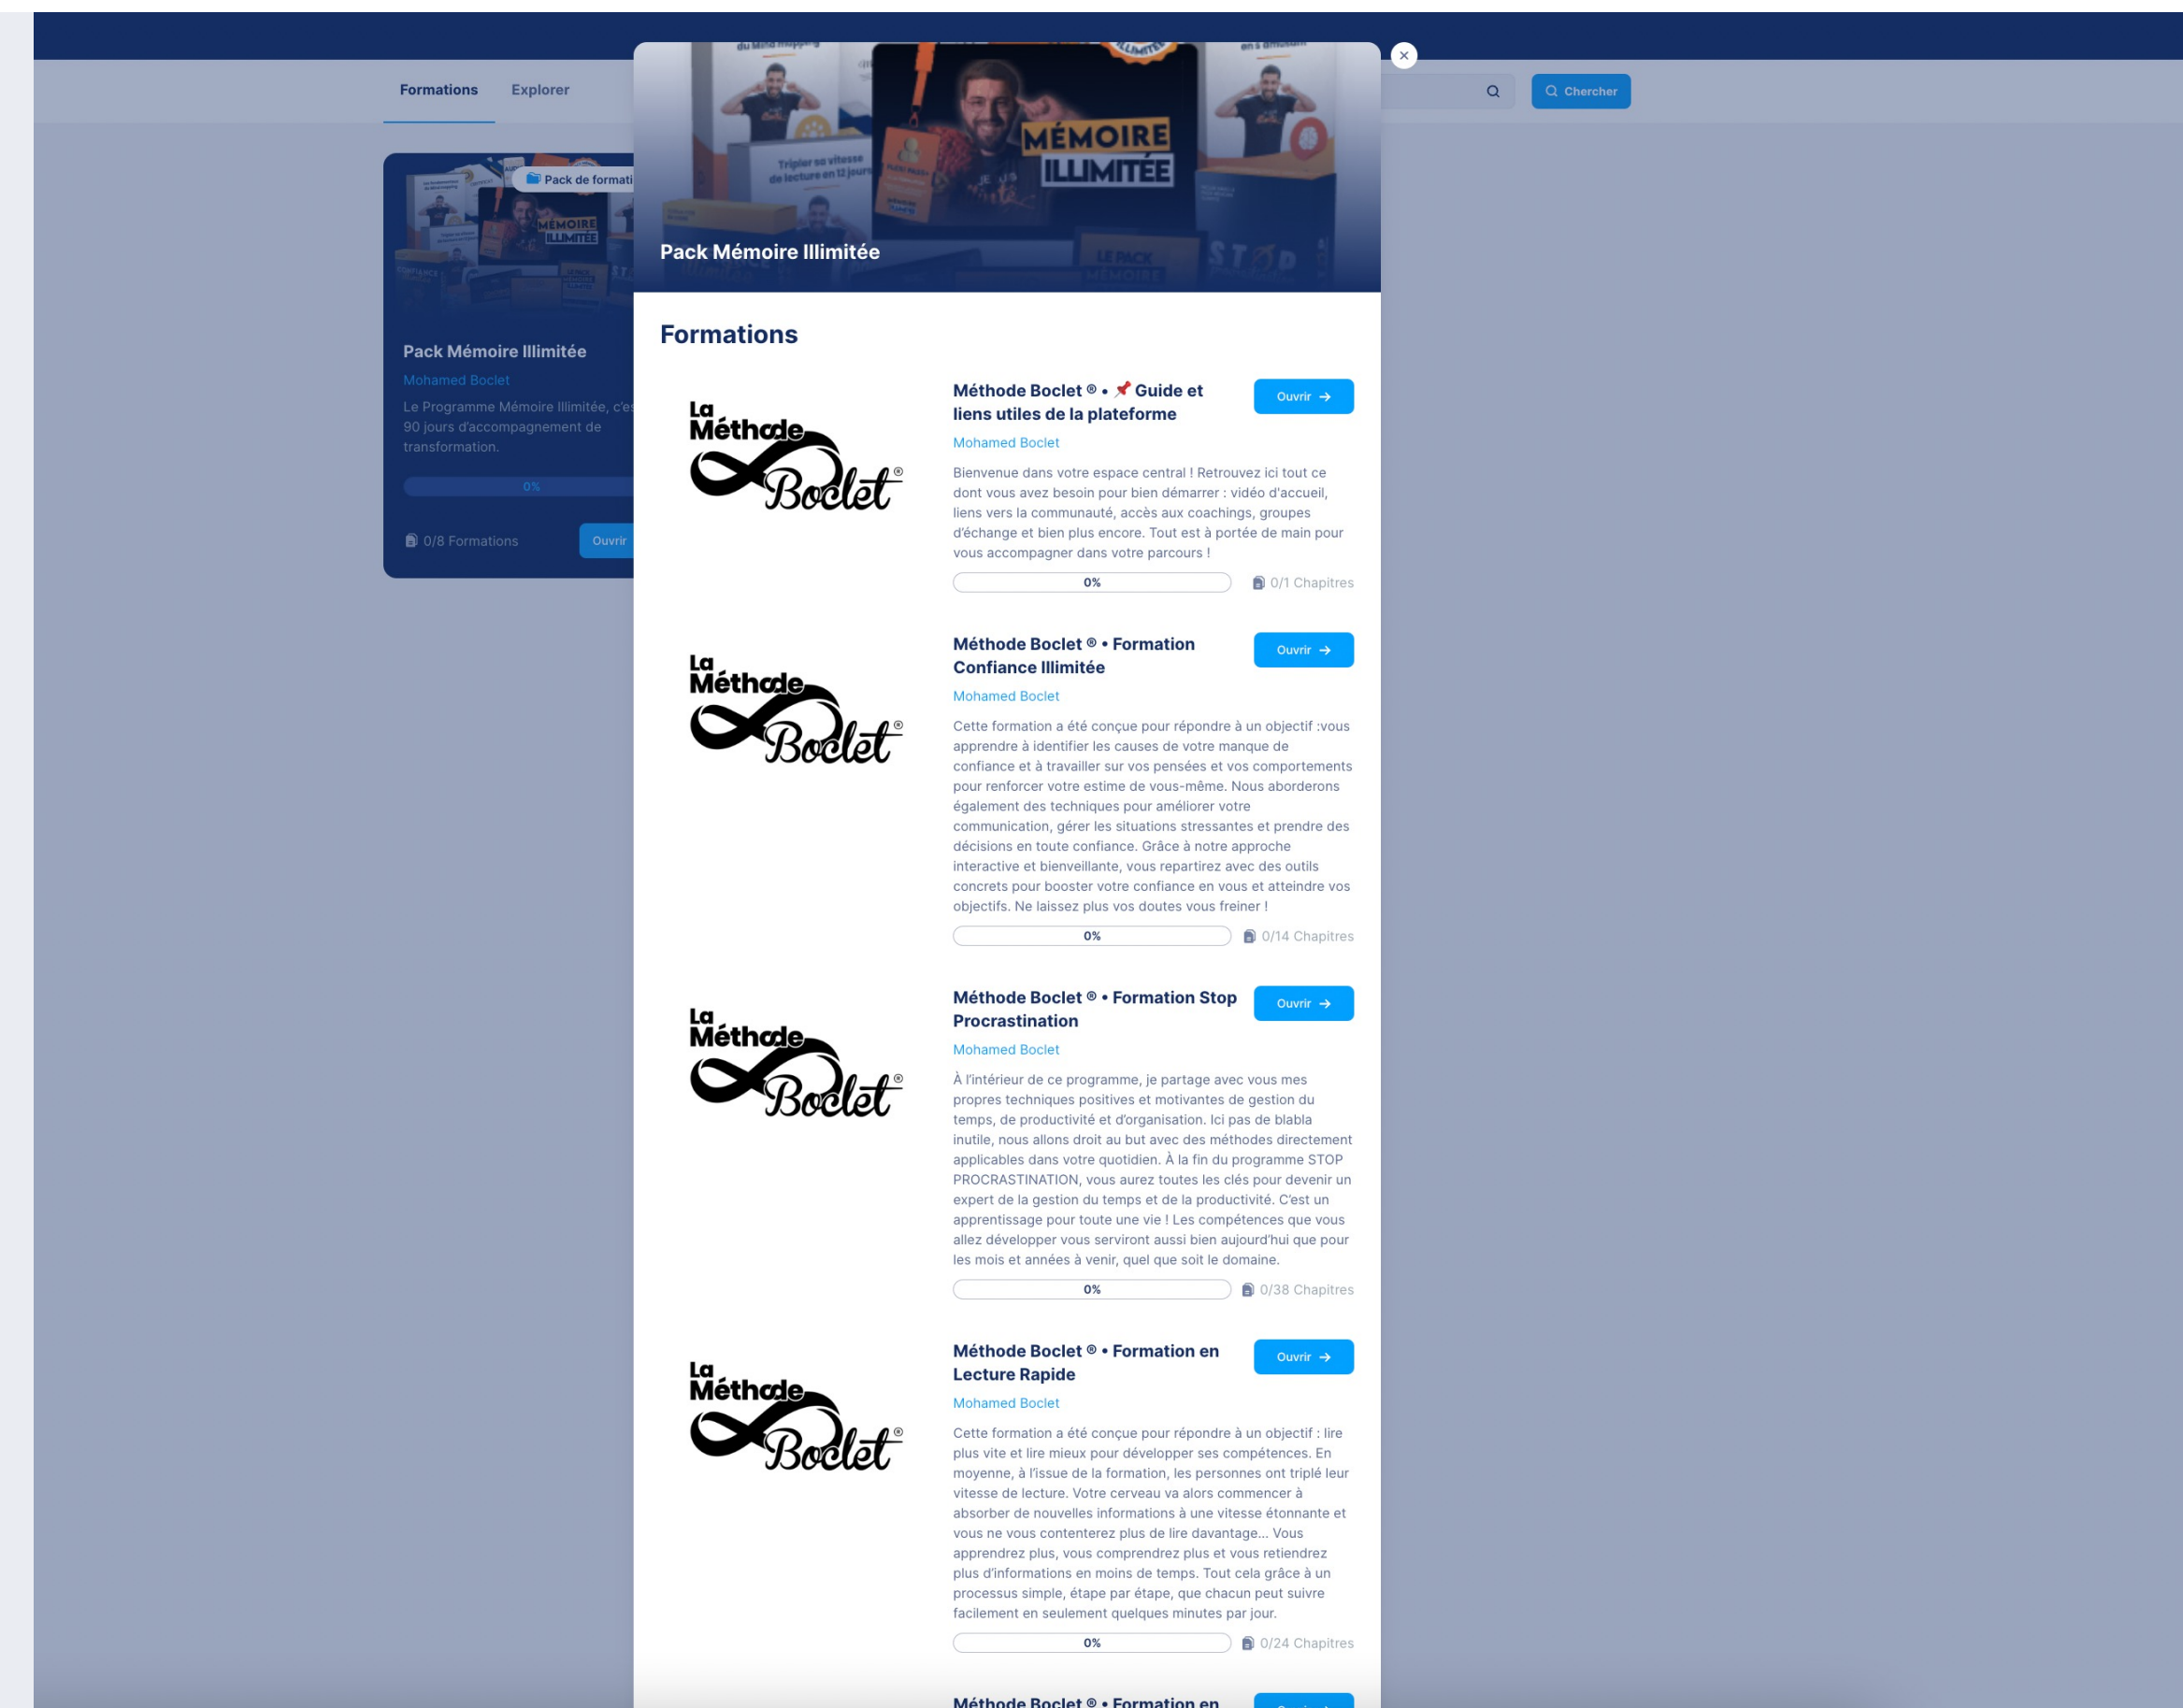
Formations Explorer

Chercher

Pack de formati

MÉMOIRE ILLIMITÉE

Pack Mémoire Illimitée

Mohamed Boclet

Le Programme Mémoire Illimitée, c'es 90 jours d'accompagnement de transformation.

0%

0/8 Formations

Ouvrir

×

MÉMOIRE ILLIMITÉE

Pack Mémoire Illimitée

Formations

La Méthode Boclet®

Méthode Boclet ® • 📌 Guide et liens utiles de la plateforme

Ouvrir →

Mohamed Boclet

Bienvenue dans votre espace central ! Retrouvez ici tout ce dont vous avez besoin pour bien démarrer : vidéo d'accueil, liens vers la communauté, accès aux coachings, groupes d'échange et bien plus encore. Tout est à portée de main pour vous accompagner dans votre parcours !

0%

0/1 Chapitres

La Méthode Boclet®

Méthode Boclet ® • Formation Confiance Illimitée

Ouvrir →

Mohamed Boclet

Cette formation a été conçue pour répondre à un objectif :vous apprendre à identifier les causes de votre manque de confiance et à travailler sur vos pensées et vos comportements pour renforcer votre estime de vous-même. Nous aborderons également des techniques pour améliorer votre communication, gérer les situations stressantes et prendre des décisions en toute confiance. Grâce à notre approche interactive et bienveillante, vous repartirez avec des outils concrets pour booster votre confiance en vous et atteindre vos objectifs. Ne laissez plus vos doutes vous freiner !

0%

0/14 Chapitres

La Méthode Boclet®

Méthode Boclet ® • Formation Stop Procrastination

Ouvrir →

Mohamed Boclet

À l'intérieur de ce programme, je partage avec vous mes propres techniques positives et motivantes de gestion du temps, de productivité et d'organisation. Ici pas de blabla inutile, nous allons droit au but avec des méthodes directement applicables dans votre quotidien. À la fin du programme STOP PROCRASTINATION, vous aurez toutes les clés pour devenir un expert de la gestion du temps et de la productivité. C'est un apprentissage pour toute une vie ! Les compétences que vous allez développer vous serviront aussi bien aujourd'hui que pour les mois et années à venir, quel que soit le domaine.

0%

0/38 Chapitres

La Méthode Boclet®

Méthode Boclet ® • Formation en Lecture Rapide

Ouvrir →

Mohamed Boclet

Cette formation a été conçue pour répondre à un objectif : lire plus vite et lire mieux pour développer ses compétences. En moyenne, à l'issue de la formation, les personnes ont triplé leur vitesse de lecture. Votre cerveau va alors commencer à absorber de nouvelles informations à une vitesse étonnante et vous ne vous contenterez plus de lire davantage... Vous apprendrez plus, vous comprendrez plus et vous retiendrez plus d'informations en moins de temps. Tout cela grâce à un processus simple, étape par étape, que chacun peut suivre facilement en seulement quelques minutes par jour.

0%

0/24 Chapitres

Méthode Boclet ® • Formation en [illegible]